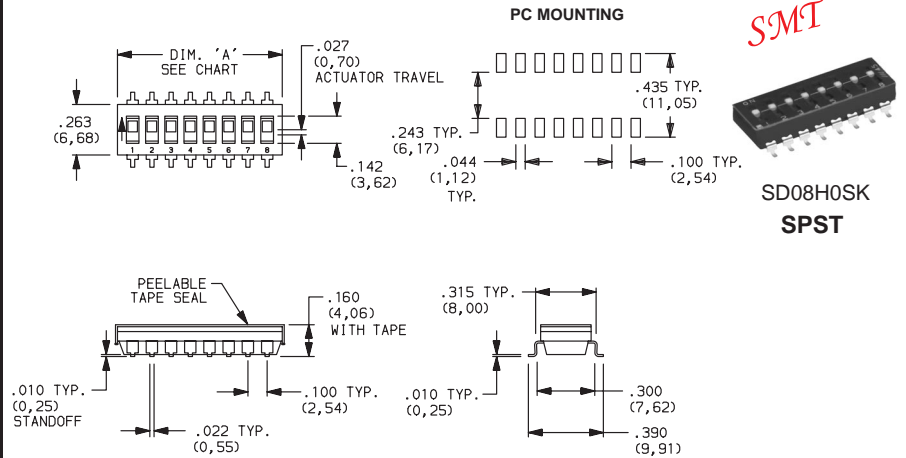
PC MOUNTING

SMT

DIM. 'A'
SEE CHART

.027
(0,70)
ACTUATOR TRAVEL

.263
(6,68)

1 2 3 4 5 6 7 8

.142
(3,62)

.435 TYP.
(11,05)

.243 TYP.
(6,17)

.044
(1,12)
TYP.

.100 TYP.
(2,54)

SD08H0SK
SPST

PEELABLE
TAPE SEAL

.160
(4,06)
WITH TAPE

.010 TYP.
(0,25)
STANDOFF

.100 TYP.
(2,54)

.022 TYP.
(0,55)

.315 TYP.
(8,00)

.010 TYP.
(0,25)

.300
(7,62)

.390
(9,91)